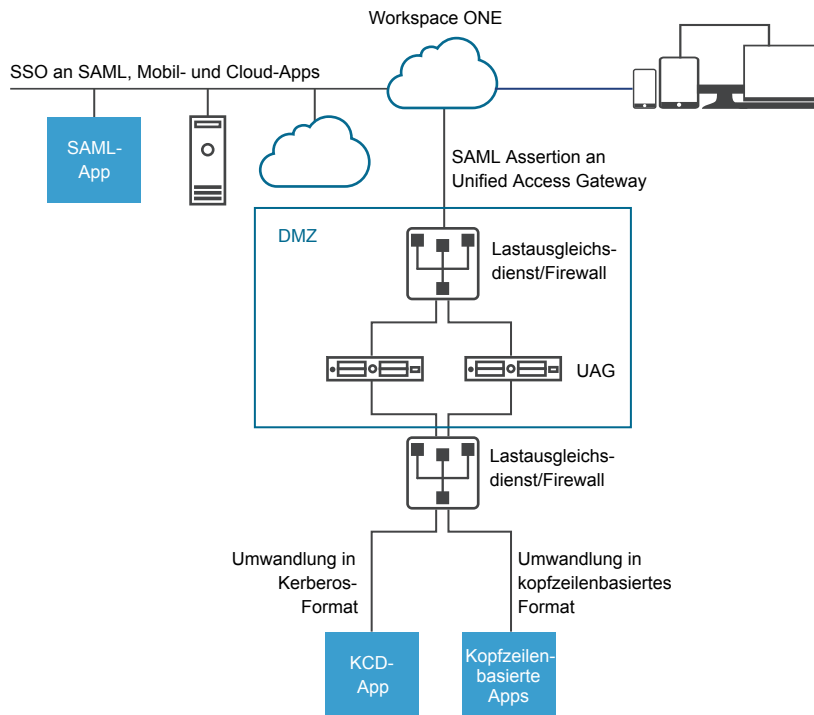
Workspace ONE

SSO an SAML, Mobil- und Cloud-Apps

SAML-App

SAML Assertion an Unified Access Gateway

DMZ

Lastausgleichsdienst/Firewall

UAG

Lastausgleichsdienst/Firewall

Umwandlung in Kerberos-Format

Umwandlung in kopfzeilenbasiertes Format

KCD-App

Kopfzeilenbasierte Apps